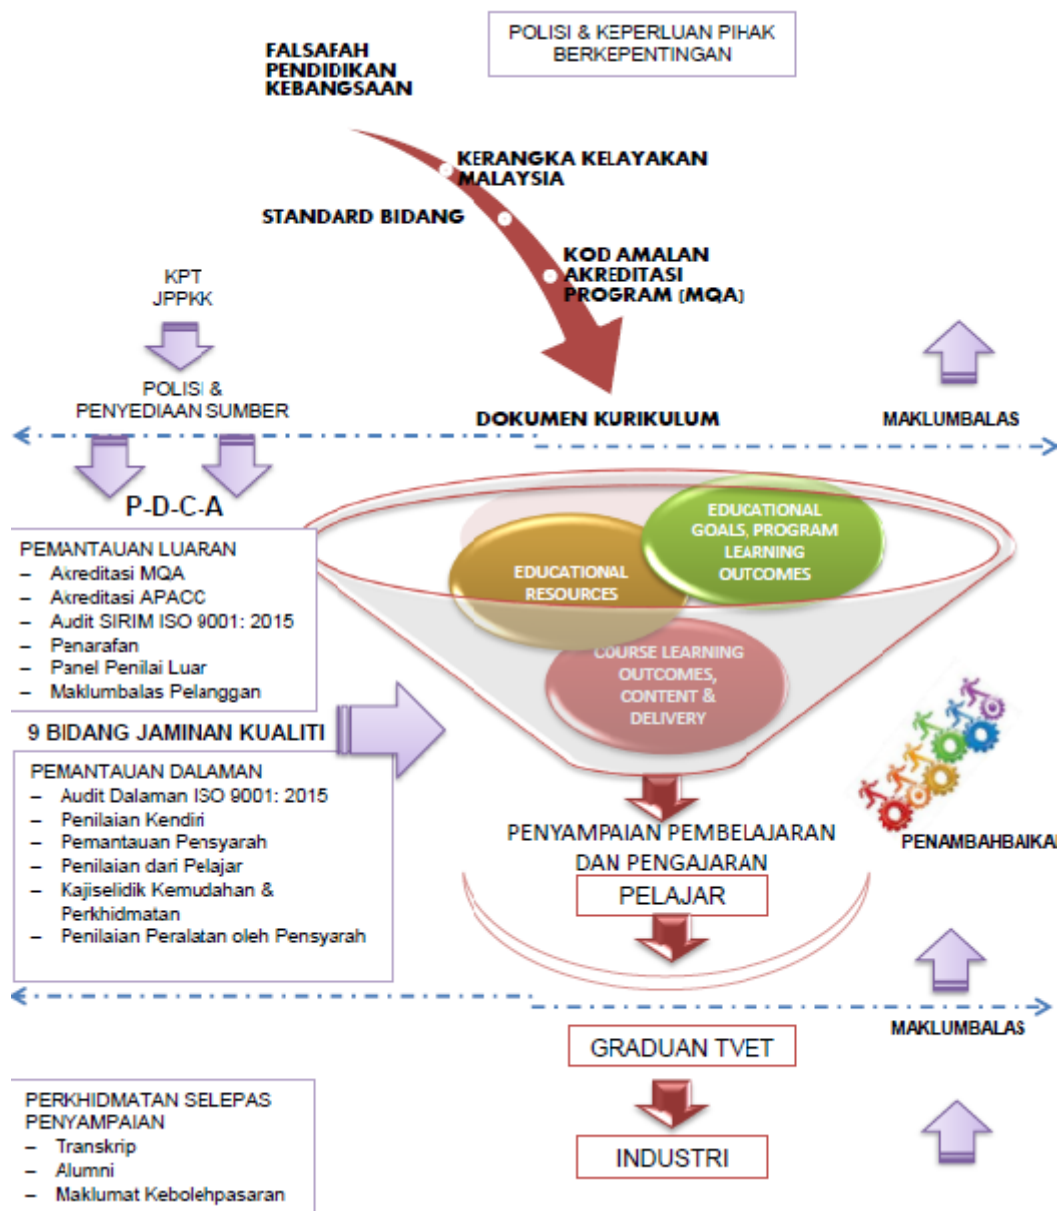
POLISI & KEPERLUAN PIHAK BERKEPENTINGAN

FALSAFAH PENDIDIKAN KEBANGSAAN

KERANGKA KELAYAKAN MALAYSIA

STANDARD BIDANG

KOD AMALAN AKREDITASI PROGRAM (MQA)

KPT
JPPKK

POLISI & PENYEDIAAN SUMBER

DOKUMEN KURIKULUM

MAKLUMBALAS

P-D-C-A

PEMANTAUAN LUARAN
– Akreditasi MQA
– Akreditasi APACC
– Audit SIRIM ISO 9001: 2015
– Penarafan
– Panel Penilai Luar
– Maklumbalas Pelanggan

EDUCATIONAL GOALS, PROGRAM LEARNING OUTCOMES

EDUCATIONAL RESOURCES

COURSE LEARNING OUTCOMES, CONTENT & DELIVERY

9 BIDANG JAMINAN KUALITI

PEMANTAUAN DALAMAN
– Audit Dalaman ISO 9001: 2015
– Penilaian Kendiri
– Pemantauan Pensyarah
– Penilaian dari Pelajar
– Kajiselidik Kemudahan & Perkhidmatan
– Penilaian Peralatan oleh Pensyarah

PENYAMPAIAN PEMBELAJARAN DAN PENGAJARAN

PENAMBAHBAIKAN

PELAJAR

MAKLUMBALAS

GRADUAN TVET

PERKHIDMATAN SELEPAS PENYAMPAIAN
– Transkrip
– Alumni
– Maklumat Kebolehpasaran

INDUSTRI